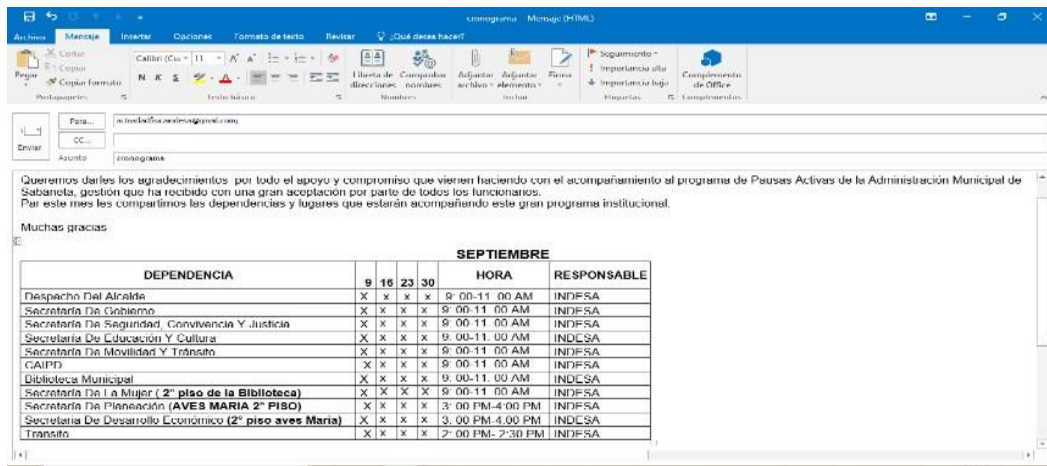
cronograma - Mensaje (HTML)

Archivo Mensaje Insertar Opciones Formato de texto Revisar ¿Qué desea hacer?

Cortar Copiar Pegar Copiar formato Portapapeles
Calibri (Cu 11 A A N K S Texto básico
Libreta de direcciones Comprobar nombres Nombres
Adjuntar archivo Adjuntar elemento Firma Incluir
Seguimiento Importancia alta Importancia baja Etiquetas
Complementos de Office Complementos

Enviar
Para... activedadfisicaindesa@gmail.com
CC...
Asunto cronograma

Queremos darles los agradecimientos por todo el apoyo y compromiso que vienen haciendo con el acompañamiento al programa de Pausas Activas de la Administración Municipal de Sabaneta, gestión que ha recibido con una gran aceptación por parte de todos los funcionarios.
Par este mes les compartimos las dependencias y lugares que estarán acompañando este gran programa institucional.

Muchas gracias

SEPTIEMBRE

| DEPENDENCIA | 9 | 16 | 23 | 30 | HORA | RESPONSABLE |
|---|---|---|---|---|---|---|
| Despacho Del Alcalde | X | x | x | x | 9: 00-11: 00 AM | INDESA |
| Secretaría De Gobierno | X | x | x | x | 9: 00-11: 00 AM | INDESA |
| Secretaría De Seguridad, Convivencia Y Justicia | X | x | x | x | 9: 00-11: 00 AM | INDESA |
| Secretaría De Educación Y Cultura | X | x | x | x | 9: 00-11: 00 AM | INDESA |
| Secretaría De Movilidad Y Tránsito | X | x | x | x | 9: 00-11: 00 AM | INDESA |
| CAIPD | X | x | x | x | 9: 00-11: 00 AM | INDESA |
| Biblioteca Municipal | X | x | x | x | 9: 00-11: 00 AM | INDESA |
| Secretaría De La Mujer ( 2° piso de la Biblioteca) | X | X | X | X | 9: 00-11: 00 AM | INDESA |
| Secretaría De Planeación (AVES MARIA 2° PISO) | X | X | X | X | 3: 00 PM-4:00 PM | INDESA |
| Secretaría De Desarrollo Económico (2° piso aves María) | X | X | X | X | 3: 00 PM-4.00 PM | INDESA |
| Transito | X | X | x | x | 2: 00 PM- 2:30 PM | INDESA |